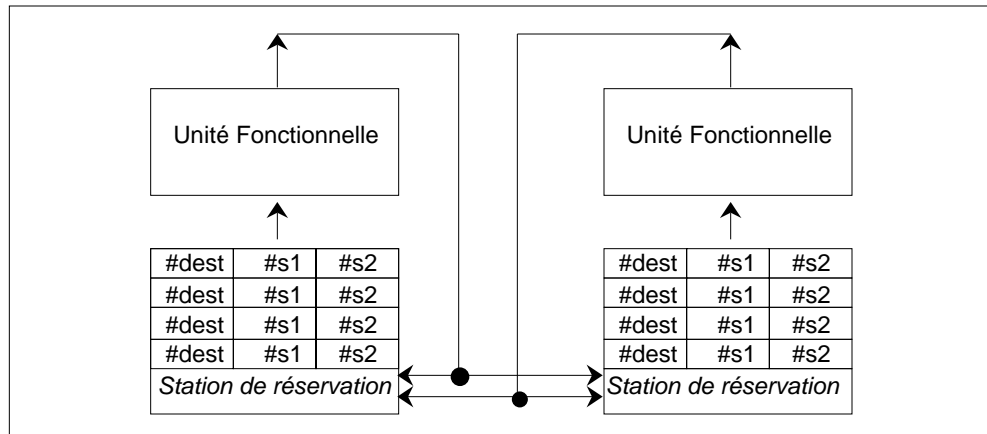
Unité Fonctionnelle

| #dest | #s1 | #s2 |
|---|---|---|
| #dest | #s1 | #s2 |
| #dest | #s1 | #s2 |
| #dest | #s1 | #s2 |

Station de réservation

Unité Fonctionnelle

| #dest | #s1 | #s2 |
|---|---|---|
| #dest | #s1 | #s2 |
| #dest | #s1 | #s2 |
| #dest | #s1 | #s2 |

Station de réservation